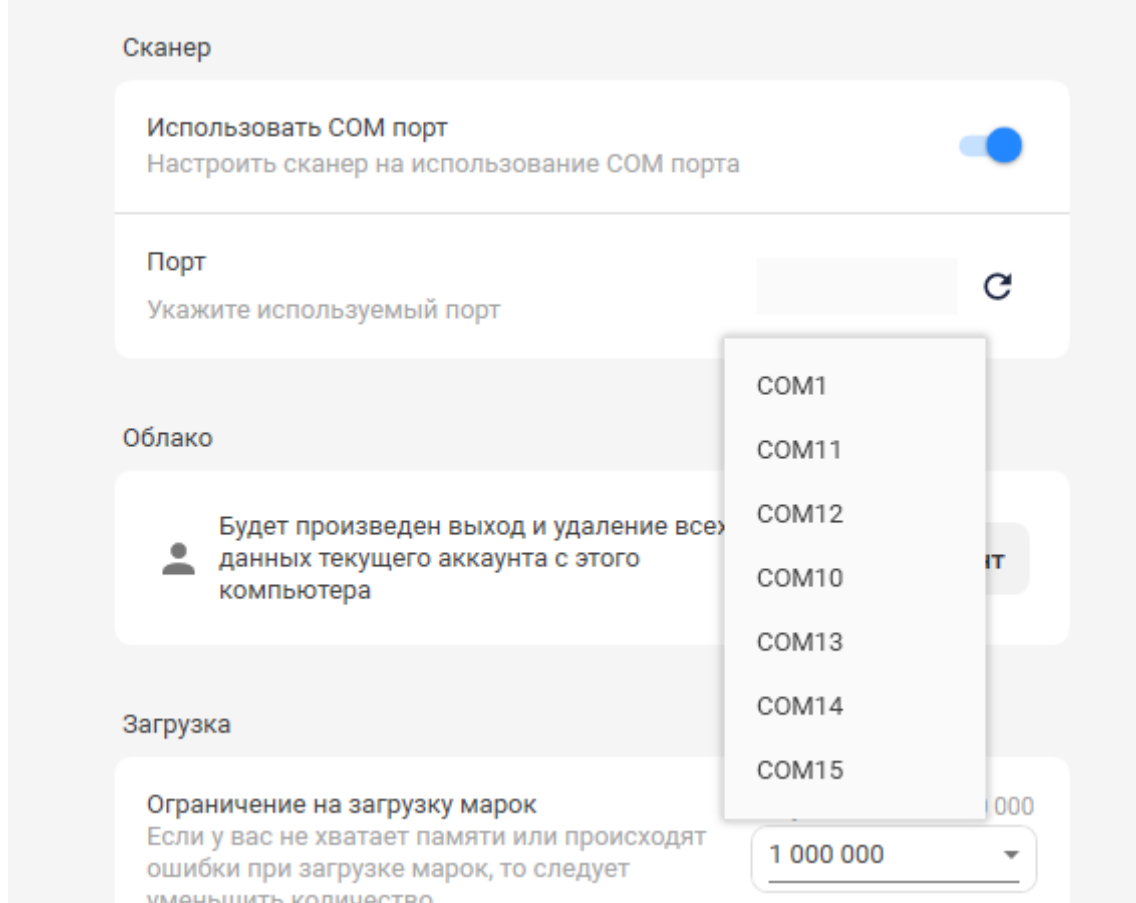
Сканер

Использовать COM порт
Настроить сканер на использование COM порта

Порт
Укажите используемый порт

COM1
COM11
COM12
COM10
COM13
COM14
COM15

Облако

Будет произведен выход и удаление всех данных текущего аккаунта с этого компьютера

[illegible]т

Загрузка

Ограничение на загрузку марок
Если у вас не хватает памяти или происходят ошибки при загрузке марок, то следует уменьшить количество

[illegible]000
1 000 000